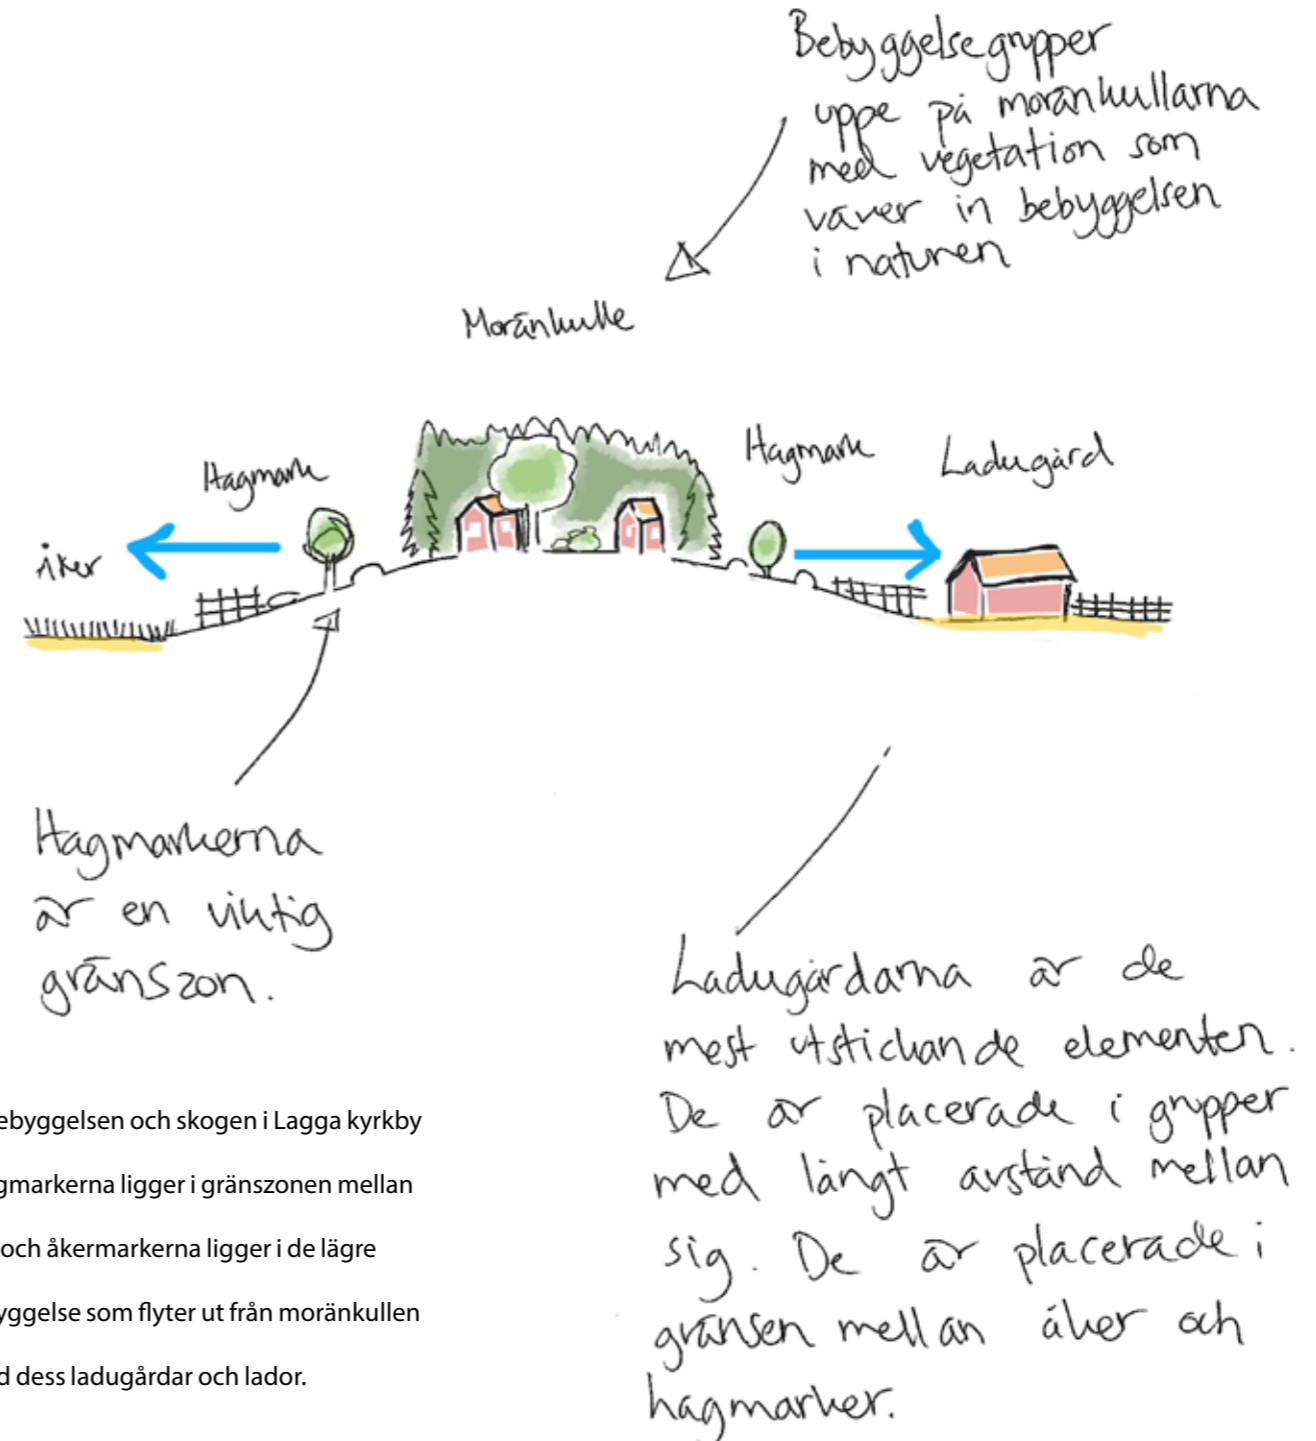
Bebyggelsegrupper uppe på moränkullarna med vegetation som väver in bebyggelsen i naturen

Moränkulle

Hagmark

Hagmark

Ladugård

åker

Hagmarkerna är en viktig gränszon.

Ladugårdarna är de mest utstickande elementen. De är placerade i grupper med långt avstånd mellan sig. De är placerade i gränsen mellan åker och hagmarker.

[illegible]ebyggelsen och skogen i Lagga kyrkby

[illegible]gmarkerna ligger i gränszonen mellan

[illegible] och åkermarkerna ligger i de lägre

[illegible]yggelse som flyter ut från moränkullen

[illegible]d dess ladugårdar och lador.